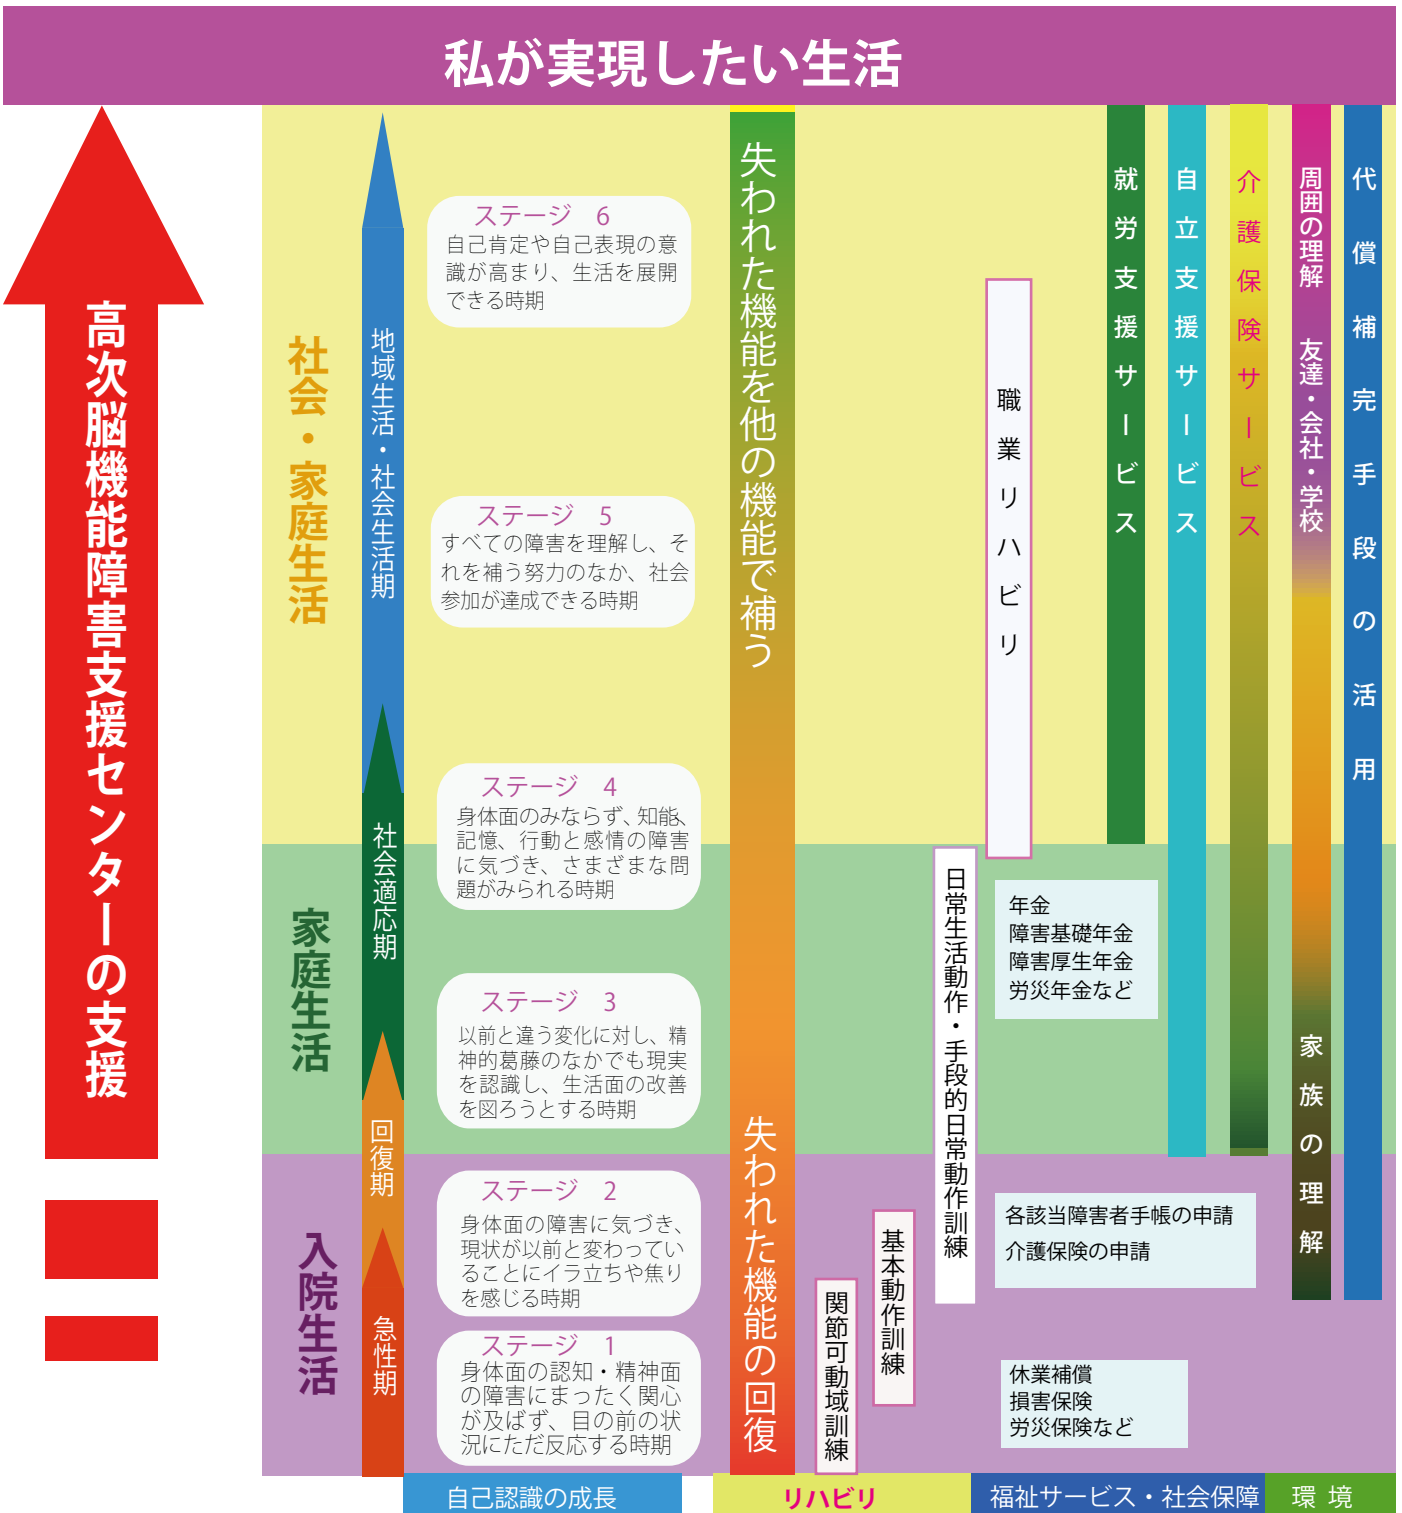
私が実現したい生活

高次脳機能障害支援センターの支援

社会・家庭生活

家庭生活

入院生活

地域生活・社会生活期

社会適応期

回復期

急性期

ステージ　6
自己肯定や自己表現の意識が高まり、生活を展開できる時期

ステージ　5
すべての障害を理解し、それを補う努力のなか、社会参加が達成できる時期

ステージ　4
身体面のみならず、知能、記憶、行動と感情の障害に気づき、さまざまな問題がみられる時期

ステージ　3
以前と違う変化に対し、精神的葛藤のなかでも現実を認識し、生活面の改善を図ろうとする時期

ステージ　2
身体面の障害に気づき、現状が以前と変わっていることにイラ立ちや焦りを感じる時期

ステージ　1
身体面の認知・精神面の障害にまったく関心が及ばず、目の前の状況にただ反応する時期

失われた機能を他の機能で補う

失われた機能の回復

関節可動域訓練

基本動作訓練

日常生活動作・手段的日常動作訓練

職業リハビリ

就労支援サービス

自立支援サービス

介護保険サービス

周囲の理解　友達・会社・学校

家族の理解

代償補完手段の活用

年金
障害基礎年金
障害厚生年金
労災年金など

各該当障害者手帳の申請
介護保険の申請

休業補償
損害保険
労災保険など

自己認識の成長

リハビリ

福祉サービス・社会保障

環境